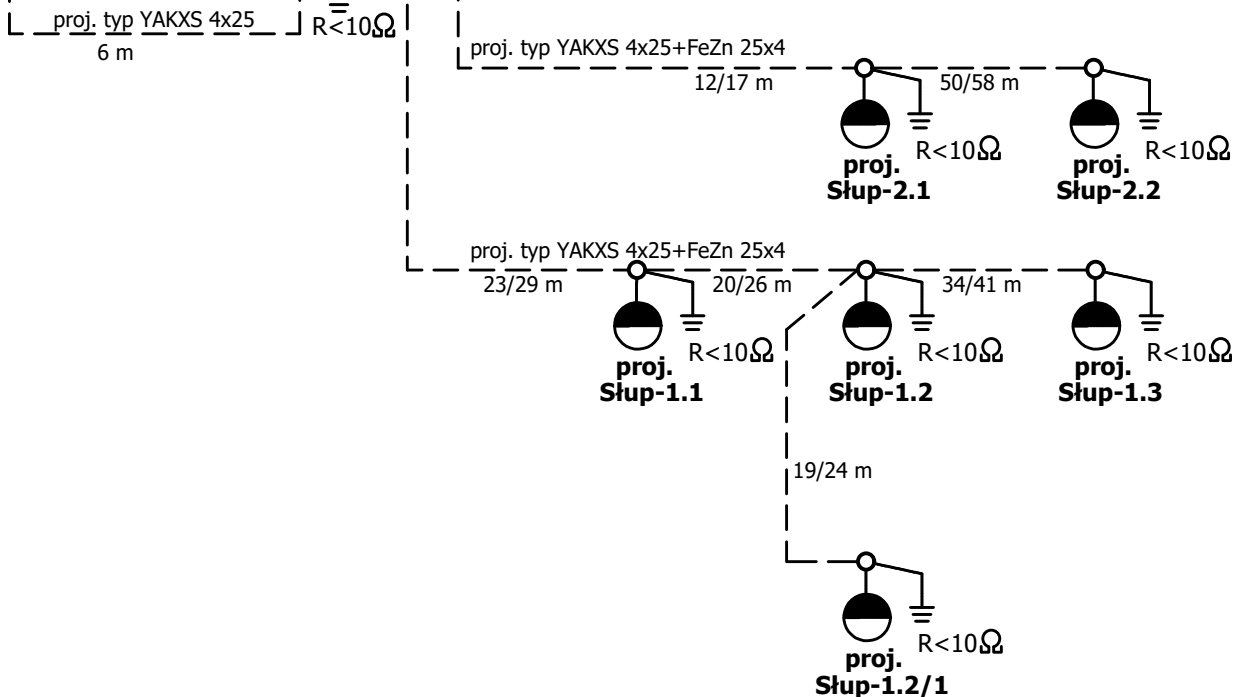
proj. typ YAKXS 4x25
6 m
R<10Ω

proj. typ YAKXS 4x25+FeZn 25x4
12/17 m
50/58 m
R<10Ω
proj.
Słup-2.1
R<10Ω
proj.
Słup-2.2

proj. typ YAKXS 4x25+FeZn 25x4
23/29 m
20/26 m
34/41 m
R<10Ω
proj.
Słup-1.1
R<10Ω
proj.
Słup-1.2
R<10Ω
proj.
Słup-1.3

19/24 m
R<10Ω
proj.
Słup-1.2/1